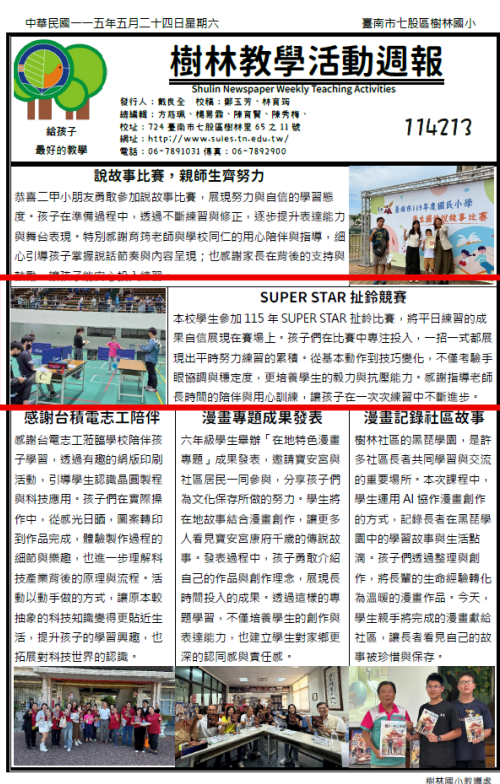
中華民國一一五年五月二十四日星期六

臺南市七股區樹林國小

給孩子
最好的教學

樹林教學活動週報

Shulin Newspaper Weekly Teaching Activities

發行人：戴民全　校稿：鄭玉芳、林育筠
編輯群：方筱瑀、楊晁鋒、陳育賢、陳秀梅、
校址：724 臺南市七股區樹林里 65 之 11 號
網址：http://www.sules.tn.edu.tw/
電話：06-7891031 傳真：06-7892900

114213

說故事比賽，親師生齊努力

恭喜二甲小朋友勇敢參加說故事比賽，展現努力與自信的學習態度。孩子在準備過程中，透過不斷練習與修正，逐步提升表達能力與舞台表現。特別感謝育筠老師與校同仁的用心陪伴與指導，細心引導孩子掌握說話節奏與內容呈現；也感謝家長在背後的支持與鼓勵，讓孩子能安心投入練習。

SUPER STAR 扯鈴競賽

本校學生參加 115 年 SUPER STAR 扯鈴比賽，將平日練習的成果自信展現在賽場上。孩子們在比賽中專注投入，一招一式都展現出平時努力練習的累積。從基本動作到技巧變化，不僅考驗手眼協調與穩定度，更培養學生的毅力與抗壓能力。感謝指導老師長時間的陪伴與用心訓練，讓孩子在一次次練習中不斷進步。

感謝台積電志工陪伴

感謝台積電志工蒞臨學校陪伴孩子學習，透過有趣的絹版印刷活動，引導學生認識晶圓製程與科技應用。孩子們在實際操作中，從感光日晒，圖案轉印到作品完成，體驗製作過程的細節與樂趣，也進一步理解科技產業背後的原理與流程。活動以動手做的方式，讓原本較抽象的科技知識變得更貼近生活，提升孩子的學習興趣，也拓展對科技世界的認識。

漫畫專題成果發表

六年級學生舉辦「在地特色漫畫專題」成果發表，邀請寶安宮與社區居民一同參與，分享孩子們為文化保存所做的努力。學生將在地故事結合漫畫創作，讓更多人看見寶安宮康府千歲的傳說故事。發表過程中，孩子勇敢介紹自己的作品與創作理念，展現長時間投入的成果。透過這樣的專題學習，不僅培養學生的創作與表達能力，也建立學生對家鄉更深的認同感與責任感。

漫畫記錄社區故事

樹林社區的黑琵學園，是許多社區長者共同學習與交流的重要場所。本次課程中，學生運用 AI 協作漫畫創作的方式，記錄長者在黑琵學園中的學習故事與生活點滴。孩子們透過整理與創作，將長輩的生命經驗轉化為溫暖的漫畫作品。今天，學生親手將完成的漫畫獻給社區，讓長者看見自己的故事被珍惜與保存。

臺南市115年度國民小學
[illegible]說故事比賽

樹林國小教導處